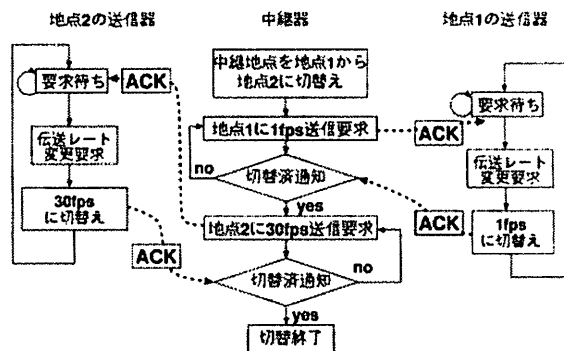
地点2の送信器

中継器

地点1の送信器

中継地点を地点1から地点2に切替え

要求待ち

ACK

地点1に1fps送信要求

ACK

要求待ち

伝送レート変更要求

no

切替済通知

伝送レート変更要求

yes

30fps に切替え

地点2に30fps送信要求

ACK

1fps に切替え

ACK

切替済通知

no

yes

切替終了